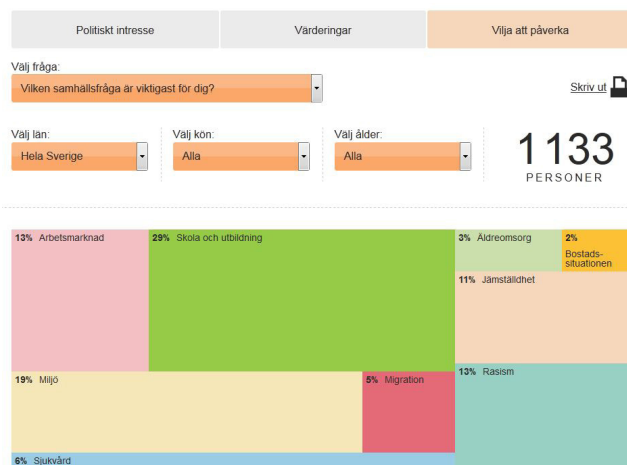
Politiskt intresse | Värderingar | Vilja att påverka

Välj fråga:
Vilken samhällsfråga är viktigast för dig?

Skriv ut

Välj län:
Hela Sverige

Välj kön:
Alla

Välj ålder:
Alla

1133
PERSONER

13% Arbetsmarknad
29% Skola och utbildning
3% Äldreomsorg
2% Bostads-situationen
11% Jämställdhet
19% Miljö
5% Migration
13% Rasism
6% Sjukvård